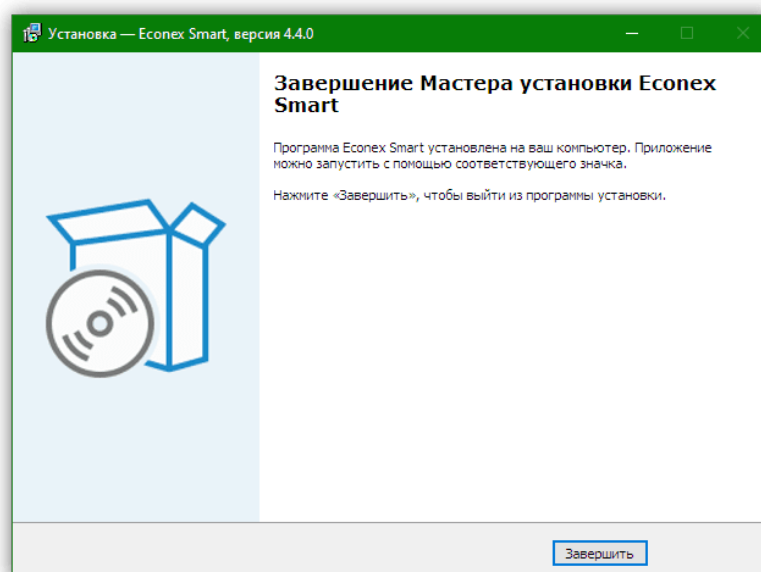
Установка — Econex Smart, версия 4.4.0

Завершение Мастера установки Econex Smart

Программа Econex Smart установлена на ваш компьютер. Приложение можно запустить с помощью соответствующего значка.

Нажмите «Завершить», чтобы выйти из программы установки.

Завершить